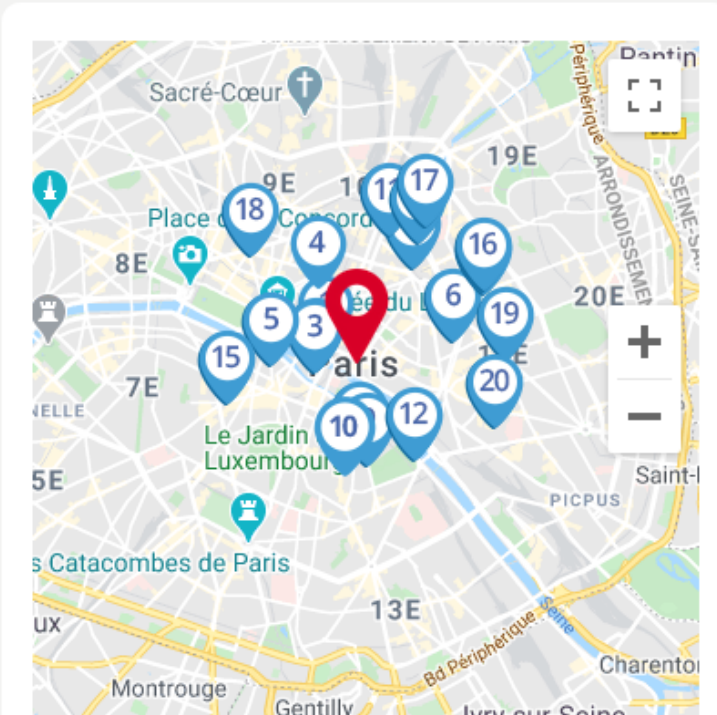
Pantin
Boulevard Périphérique
Sacré-Cœur
19E
9E
10
17
17
ARRONDISSEMENT
SEINE-SA
18
Place de la Concorde
4
16
8E
6
20E
5
3
Musée du Louvre
19
15
Paris
11E
7E
20
NELLE
10
12
Le Jardin du Luxembourg
5E
Saint-
PICPUS
Les Catacombes de Paris
13E
Seine
Bd Périphérique
ux
Charenton
Montrouge
Gentilly
Ivry-sur-Seine